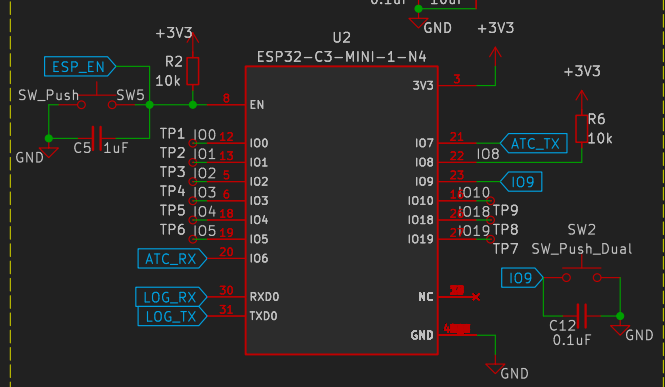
0.1uF 10uF
GND
+3V3
+3V3
U2
ESP32-C3-MINI-1-N4
R2
10k
ESP_EN
SW_Push
SW5
8
EN
3
3V3
+3V3
R6
10k
GND
C5 1uF
TP1 IO0 12 IO0
TP2 IO1 13 IO1
TP3 IO2 5 IO2
TP4 IO3 6 IO3
TP5 IO4 18 IO4
TP6 IO5 19 IO5
IO7 21 ATC_TX
IO8 22 IO8
IO9 23 IO9
IO10 IO10
IO18 IO18 TP9
IO19 IO19 TP8
TP7
ATC_RX 20 IO6
SW2
SW_Push_Dual
IO9
LOG_RX 30 RXD0
LOG_TX 31 TXD0
NC
GND
C12
0.1uF
GND
GND